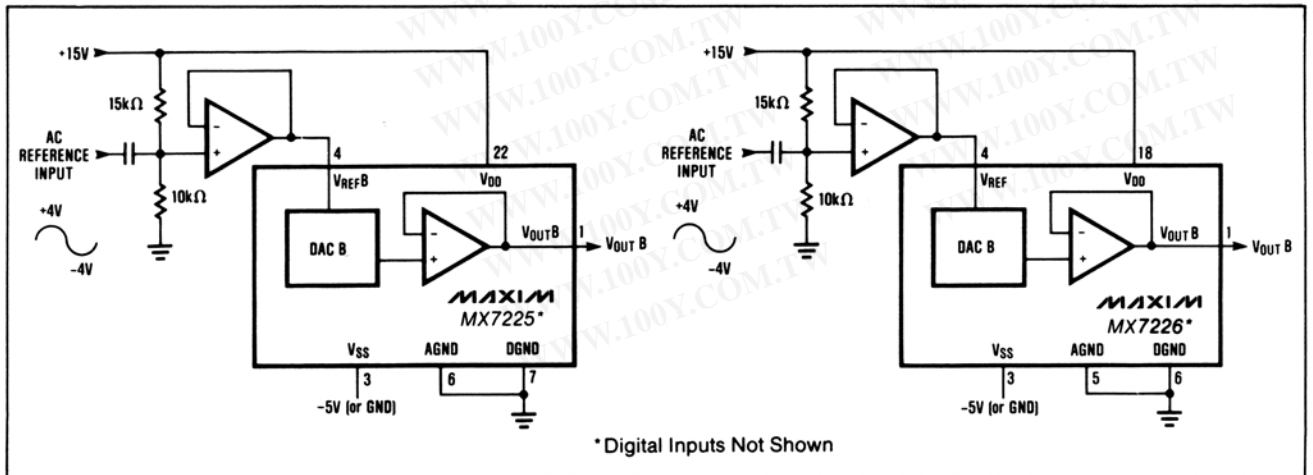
+15V

15kΩ

AC REFERENCE INPUT

10kΩ

+4V

-4V

4

22

$V_{REF}B$

$V_{DD}$

DAC B

$V_{OUT}B$

1

$V_{OUT}$ B

MAXIM

MX7225*

$V_{SS}$

AGND

DGND

3

6

7

-5V (or GND)

+15V

15kΩ

AC REFERENCE INPUT

10kΩ

+4V

-4V

4

18

$V_{REF}$

$V_{DD}$

DAC B

$V_{OUT}B$

1

$V_{OUT}$ B

MAXIM

MX7226*

$V_{SS}$

AGND

DGND

3

5

6

-5V (or GND)

*Digital Inputs Not Shown

WWW.100Y.COM.TW